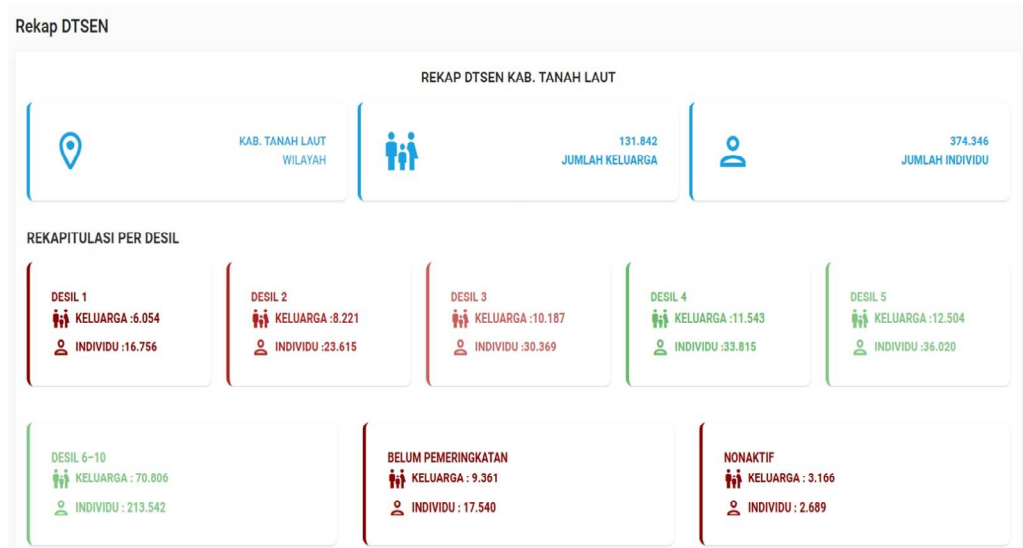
Rekap DTSEN

REKAP DTSEN KAB. TANAH LAUT

KAB. TANAH LAUT
WILAYAH

131.842
JUMLAH KELUARGA

374.346
JUMLAH INDIVIDU

REKAPITULASI PER DESIL

DESIL 1
KELUARGA :6.054
INDIVIDU :16.756

DESIL 2
KELUARGA :8.221
INDIVIDU :23.615

DESIL 3
KELUARGA :10.187
INDIVIDU :30.369

DESIL 4
KELUARGA :11.543
INDIVIDU :33.815

DESIL 5
KELUARGA :12.504
INDIVIDU :36.020

DESIL 6-10
KELUARGA : 70.806
INDIVIDU : 213.542

BELUM PEMERINGKATAN
KELUARGA : 9.361
INDIVIDU : 17.540

NONAKTIF
KELUARGA : 3.166
INDIVIDU : 2.689